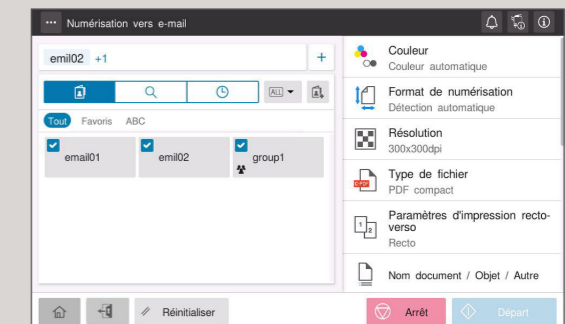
Numérisation vers e-mail

emil02 +1

+

ALL

Tout Favoris ABC

email01

emil02

group1

Couleur
Couleur automatique

Format de numérisation
Détection automatique

Résolution
300x300dpi

Type de fichier
PDF compact

Paramètres d'impression recto-verso
Recto

Nom document / Objet / Autre

Réinitialiser

Arrêt

Départ